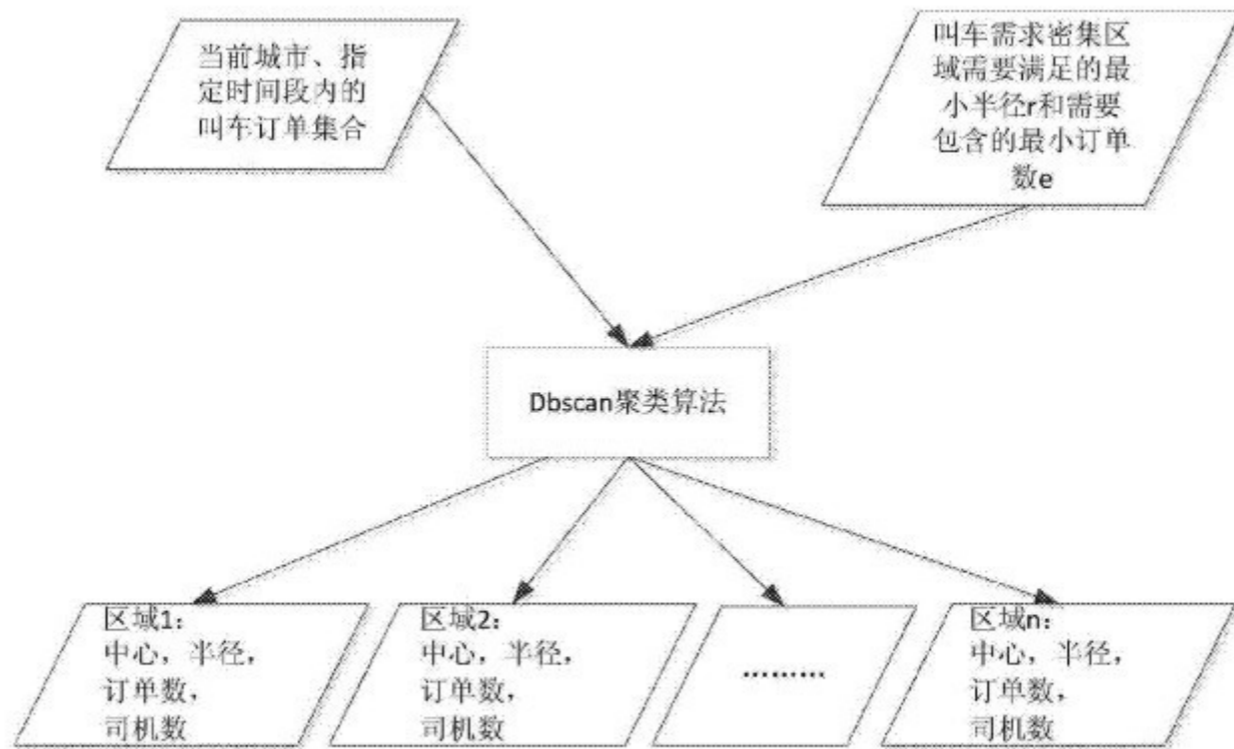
当前城市、指定时间段内的叫车订单集合

叫车需求密集区域需要满足的最小半径r和需要包含的最小订单数e

Dbscan聚类算法

区域1：
中心，半径，
订单数，
司机数

区域2：
中心，半径，
订单数，
司机数

.........

区域n：
中心，半径，
订单数，
司机数